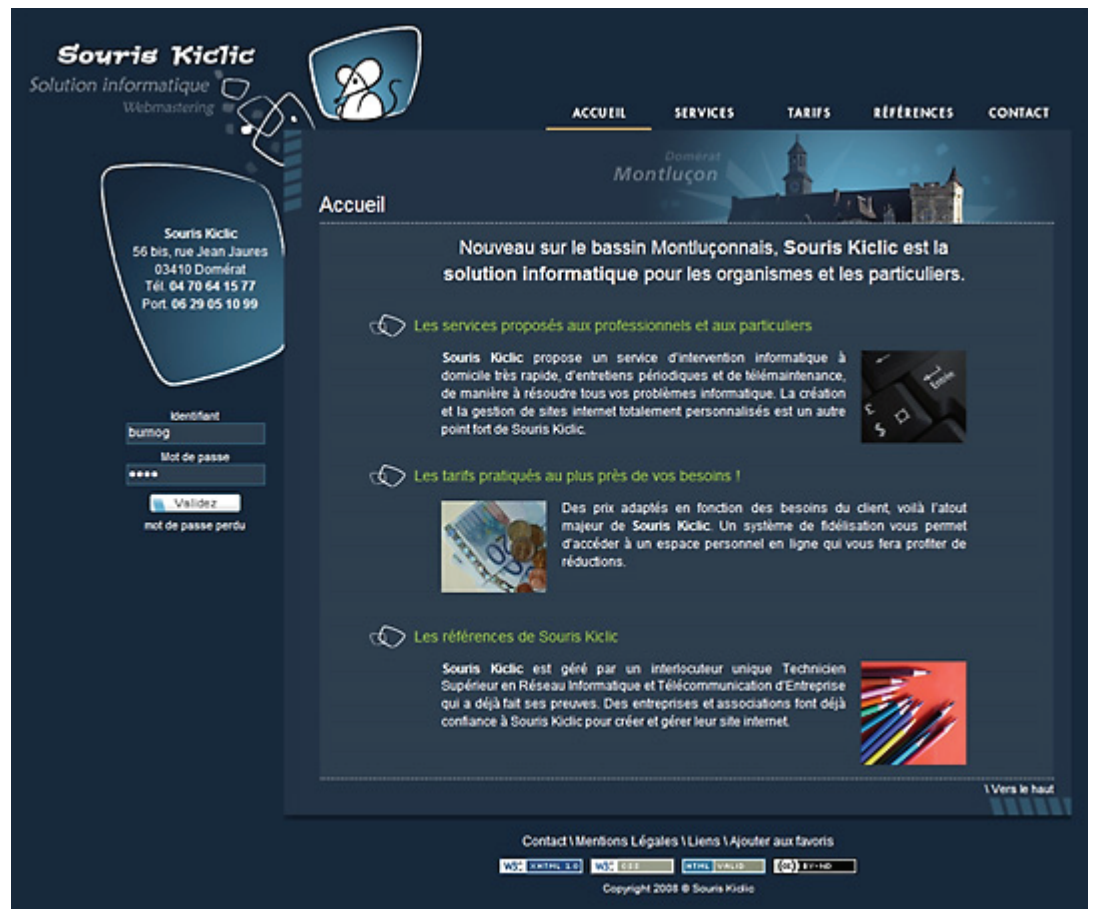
Souris Kiclic
Solution informatique
Webmastering

ACCUEIL SERVICES TARIFS RÉFÉRENCES CONTACT

Domérat
Montluçon

Accueil

Souris Kiclic
56 bis, rue Jean Jaures
03410 Domérat
Tél. 04 70 64 15 77
Port. 06 29 05 10 99

Identifiant
burnog
Mot de passe
••••
Validez
mot de passe perdu

Nouveau sur le bassin Montluçonnais, Souris Kiclic est la solution informatique pour les organismes et les particuliers.

Les services proposés aux professionnels et aux particuliers

Souris Kiclic propose un service d'intervention informatique à domicile très rapide, d'entretiens périodiques et de télémaintenance, de manière à résoudre tous vos problèmes informatique. La création et la gestion de sites internet totalement personnalisés est un autre point fort de Souris Kiclic.

Les tarifs pratiqués au plus près de vos besoins !

Des prix adaptés en fonction des besoins du client, voilà l'atout majeur de Souris Kiclic. Un système de fidélisation vous permet d'accéder à un espace personnel en ligne qui vous fera profiter de réductions.

Les références de Souris Kiclic

Souris Kiclic est géré par un interlocuteur unique Technicien Supérieur en Réseau Informatique et Télécommunication d'Entreprise qui a déjà fait ses preuves. Des entreprises et associations font déjà confiance à Souris Kiclic pour créer et gérer leur site internet.

\ Vers le haut

Contact \ Mentions Légales \ Liens \ Ajouter aux favoris

W3C XHTML 1.0 W3C CSS HTML VALID BY-ND

Copyright 2008 © Souris Kiclic